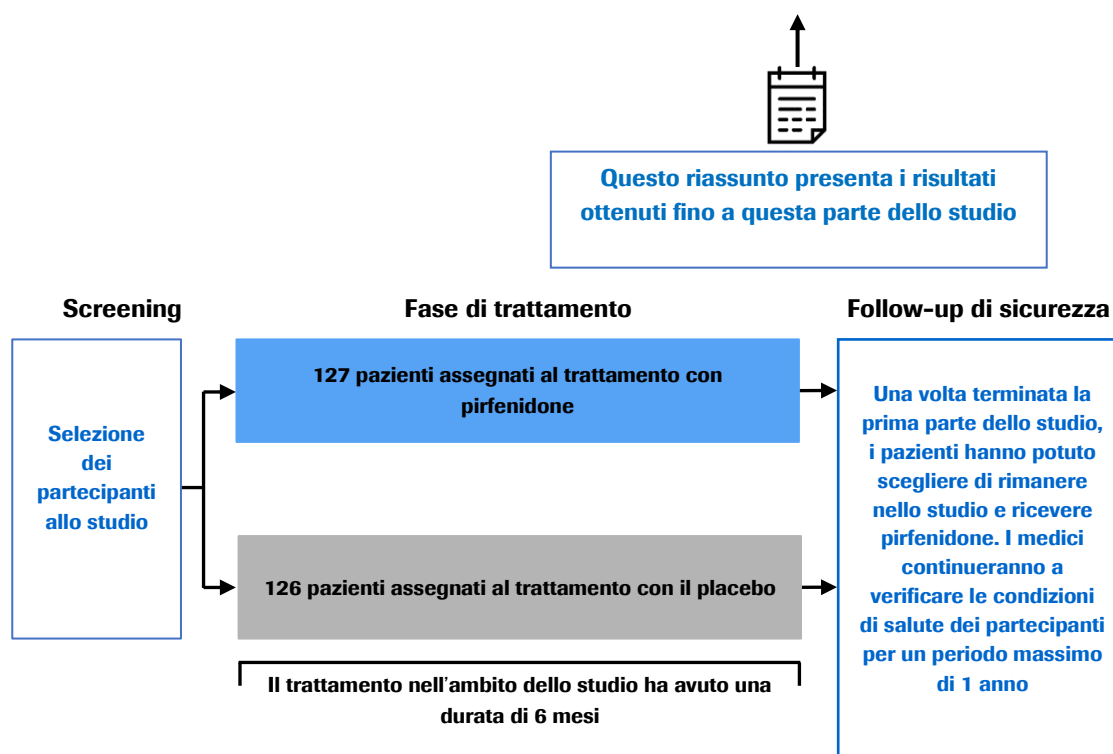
Questo riassunto presenta i risultati ottenuti fino a questa parte dello studio

Screening

Fase di trattamento

Follow-up di sicurezza

Selezione dei partecipanti allo studio

127 pazienti assegnati al trattamento con pirfenidone

126 pazienti assegnati al trattamento con il placebo

Il trattamento nell'ambito dello studio ha avuto una durata di 6 mesi

Una volta terminata la prima parte dello studio, i pazienti hanno potuto scegliere di rimanere nello studio e ricevere pirfenidone. I medici continueranno a verificare le condizioni di salute dei partecipanti per un periodo massimo di 1 anno